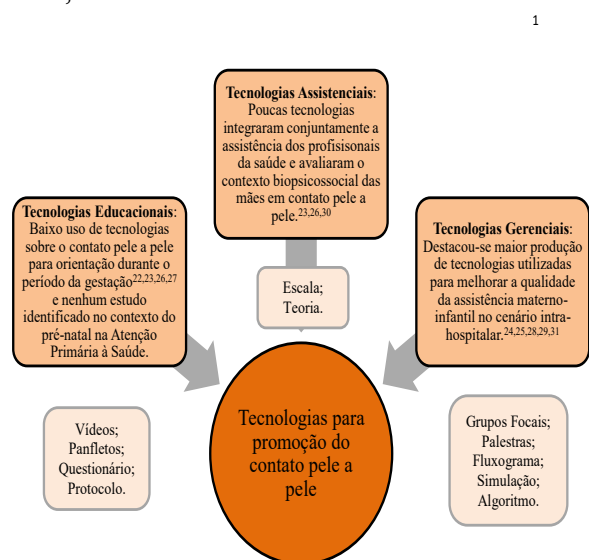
1

**Tecnologias Assistenciais**: Poucas tecnologias integraram conjuntamente a assistência dos profisionais da saúde e avaliaram o contexto biopsicossocial das mães em contato pele a pele.$^{23,26,30}$

**Tecnologias Educacionais**: Baixo uso de tecnologias sobre o contato pele a pele para orientação durante o período da gestação$^{22,23,26,27}$ e nenhum estudo identificado no contexto do pré-natal na Atenção Primária à Saúde.

Escala;
Teoria.

**Tecnologias Gerenciais**: Destacou-se maior produção de tecnologias utilizadas para melhorar a qualidade da assistência materno-infantil no cenário intra-hospitalar.$^{24,25,28,29,31}$

Vídeos;
Panfletos;
Questionário;
Protocolo.

Tecnologias para promoção do contato pele a pele

Grupos Focais;
Palestras;
Fluxograma;
Simulação;
Algoritmo.